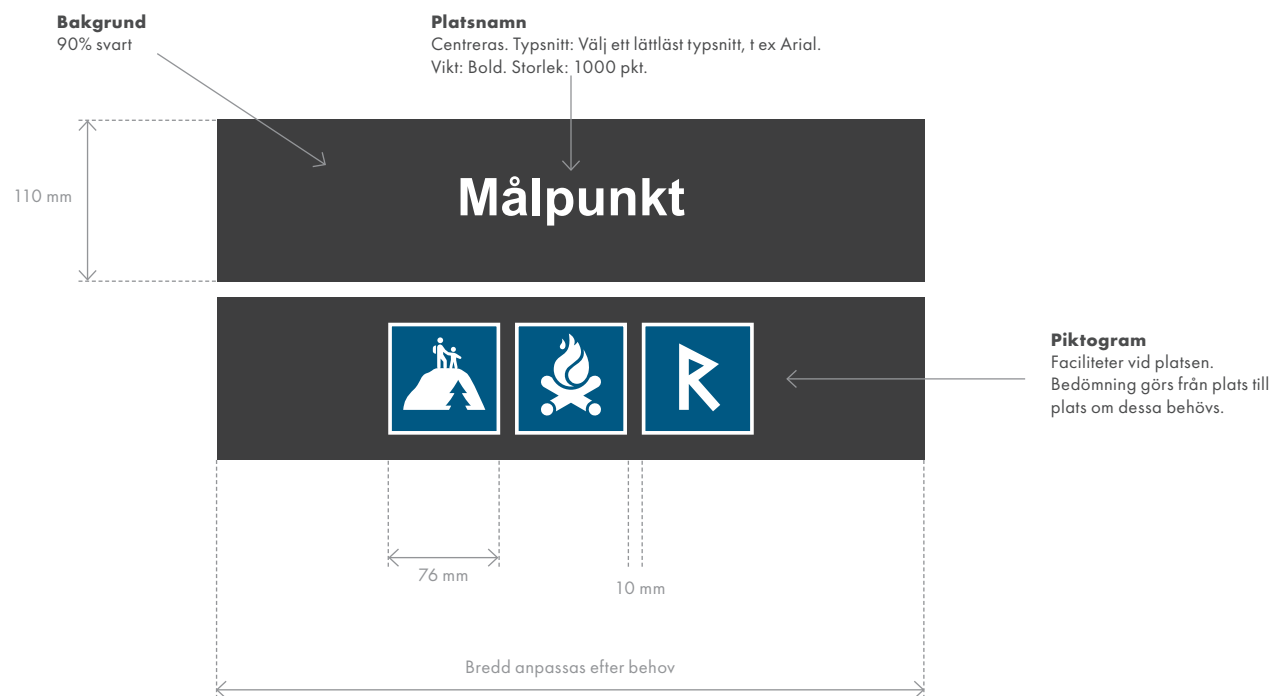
Bakgrund
90% svart

Platsnamn
Centreras. Typsnitt: Välj ett lättläst typsnitt, t ex Arial.
Vikt: Bold. Storlek: 1000 pkt.

110 mm

Målpunkt

Piktogram
Faciliteter vid platsen.
Bedömning görs från plats till plats om dessa behövs.

76 mm

10 mm

Bredd anpassas efter behov